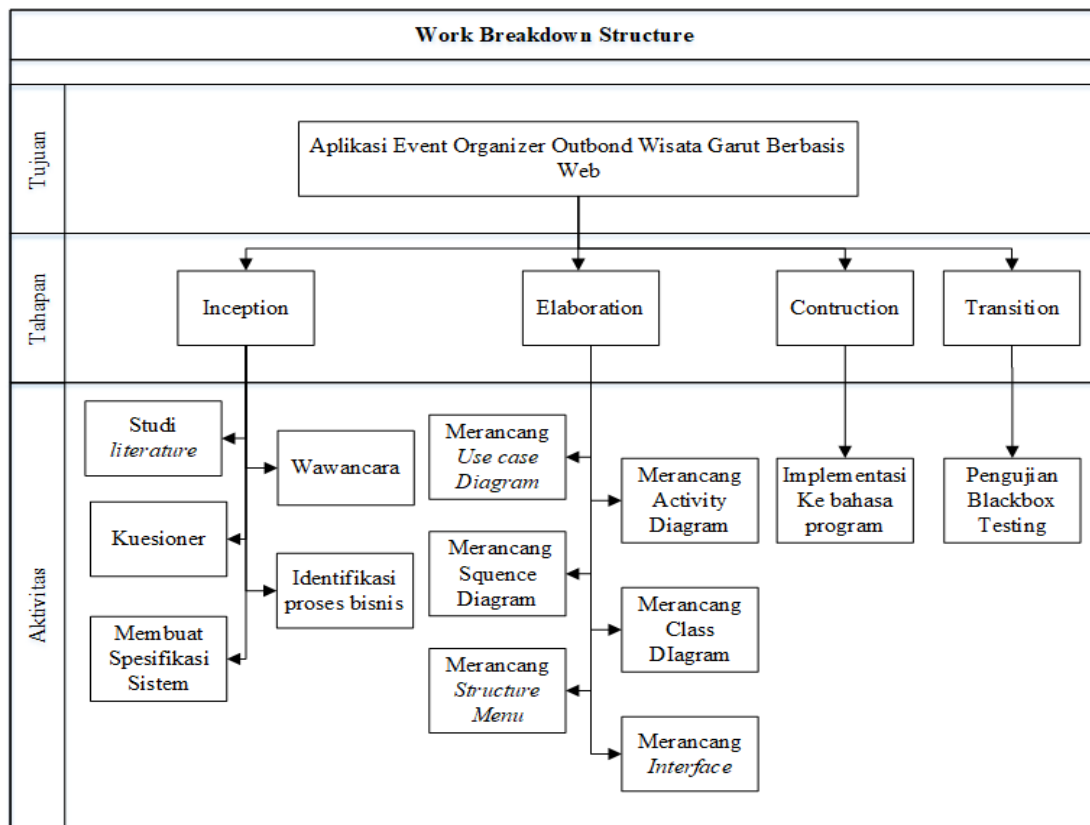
Work Breakdown Structure

Tujuan

Aplikasi Event Organizer Outbond Wisata Garut Berbasis Web

Tahapan

Inception

Elaboration

Contruction

Transition

Aktivitas

Studi *literature*

Wawancara

Kuesioner

Identifikasi proses bisnis

Membuat Spesifikasi Sistem

Merancang *Use case Diagram*

Merancang Activity Diagram

Merancang Squence Diagram

Merancang Class DIagram

Merancang *Structure Menu*

Merancang *Interface*

Implementasi Ke bahasa program

Pengujian Blackbox Testing